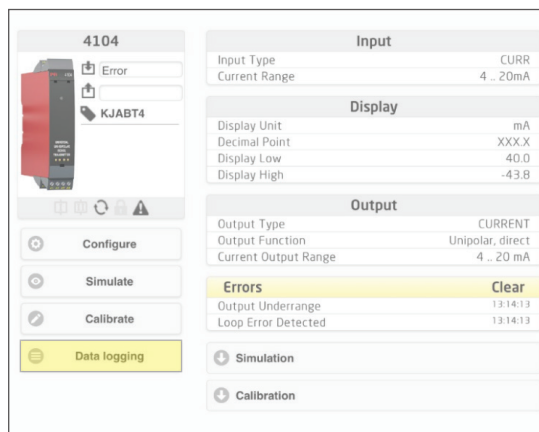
4104

Error

KJABT4

Configure

Simulate

Calibrate

Data logging

Input

| Input Type | CURR |
|---|---|
| Current Range | 4 .. 20mA |

Display

| Display Unit | mA |
|---|---|
| Decimal Point | XXX.X |
| Display Low | 40.0 |
| Display High | -43.8 |

Output

| Output Type | CURRENT |
|---|---|
| Output Function | Unipolar, direct |
| Current Output Range | 4 .. 20 mA |

Errors Clear

| Output Underrange | 13:14:13 |
|---|---|
| Loop Error Detected | 13:14:13 |

Simulation

Calibration